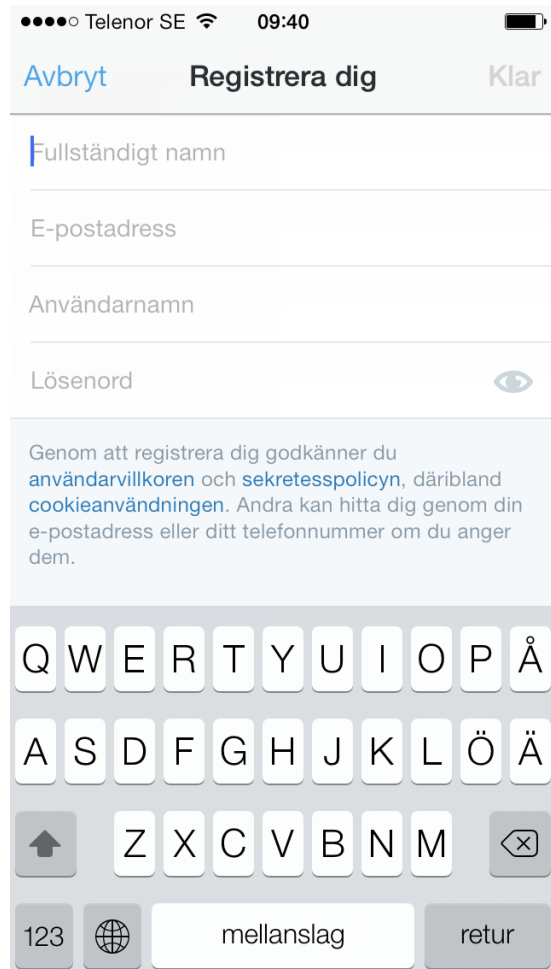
●●●●○ Telenor SE 09:40

Avbryt Registrera dig Klar

Fullständigt namn

E-postadress

Användarnamn

Lösenord

Genom att registrera dig godkänner du användarvillkoren och sekretesspolicyn, däribland cookieanvändningen. Andra kan hitta dig genom din e-postadress eller ditt telefonnummer om du anger dem.

Q W E R T Y U I O P Å
A S D F G H J K L Ö Ä
Z X C V B N M
123 mellanslag retur